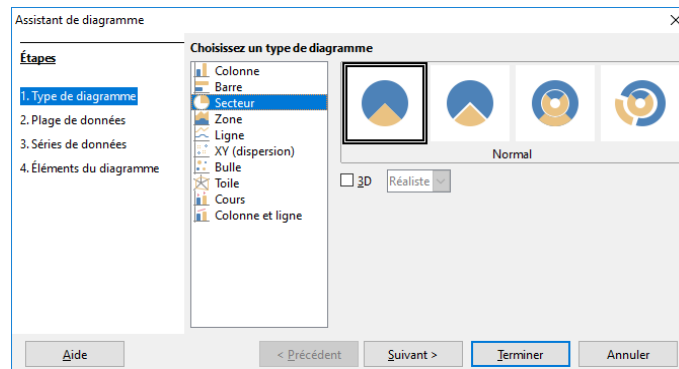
Assistant de diagramme

Étapes

1. Type de diagramme
2. Plage de données
3. Séries de données
4. Éléments du diagramme

Choisissez un type de diagramme

Colonne
Barre
Secteur
Zone
Ligne
XY (dispersion)
Bulle
Toile
Cours
Colonne et ligne

Normal

3D Réaliste

Aide
< Précédent
Suivant >
Terminer
Annuler